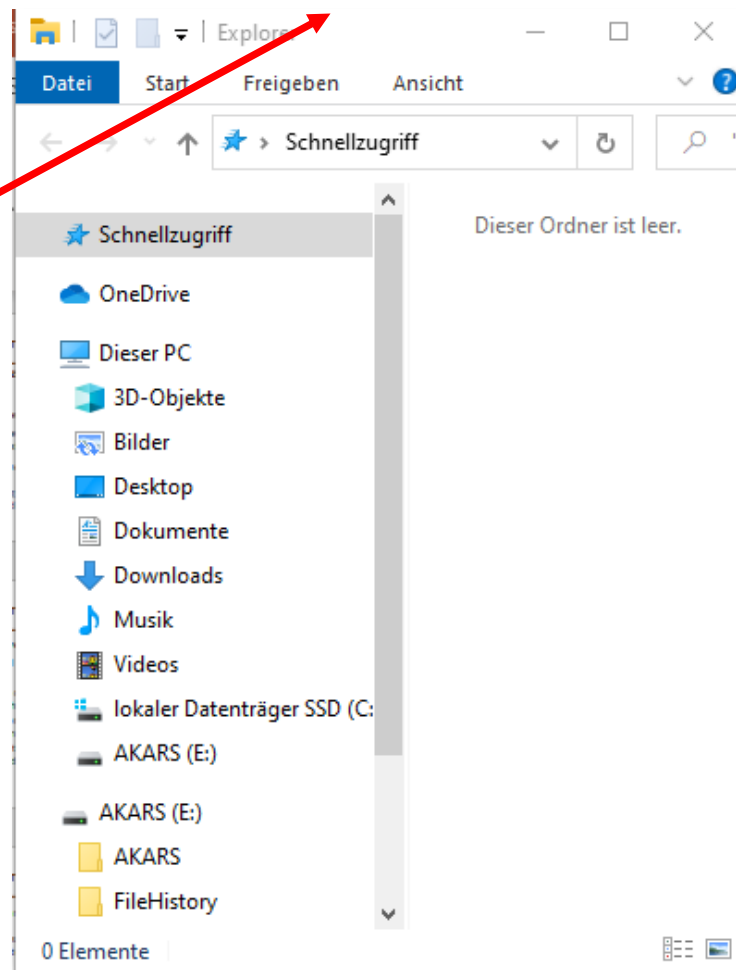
Explore

Datei
Start
Freigeben
Ansicht

Schnellzugriff

Dieser Ordner ist leer.

Schnellzugriff
OneDrive
Dieser PC
3D-Objekte
Bilder
Desktop
Dokumente
Downloads
Musik
Videos
lokaler Datenträger SSD (C:
AKARS (E:)
AKARS (E:)
AKARS
FileHistory

0 Elemente